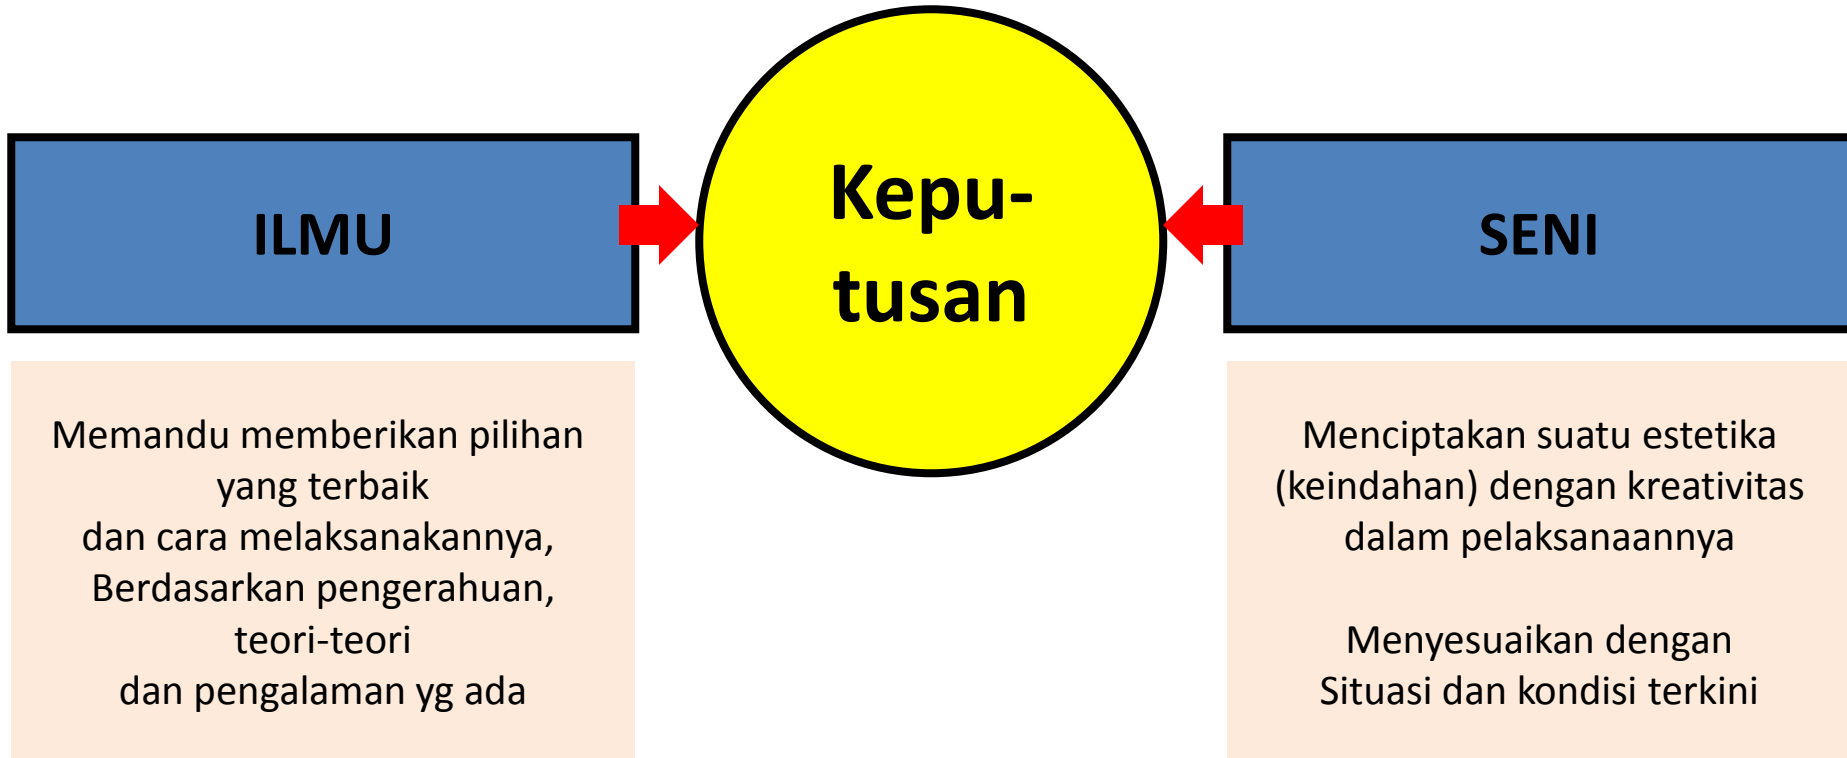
ILMU

Kepu-
tusan

SENI

Memandu memberikan pilihan
yang terbaik
dan cara melaksanakannya,
Berdasarkan pengerahuan,
teori-teori
dan pengalaman yg ada

Menciptakan suatu estetika
(keindahan) dengan kreativitas
dalam pelaksanaannya

Menyesuaikan dengan
Situasi dan kondisi terkini